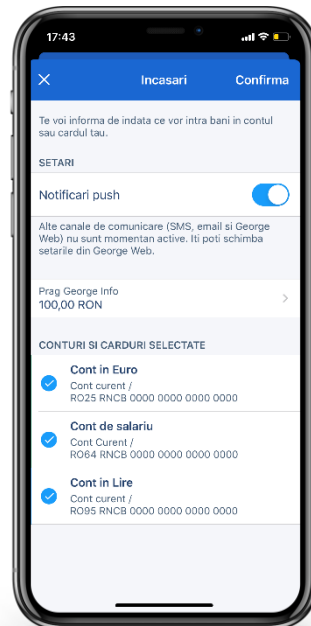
17:43

Incasari

Confirma

Te voi informa de indata ce vor intra bani in contul sau cardul tau.

SETARI

Notificari push

Alte canale de comunicare (SMS, email si George Web) nu sunt momentan active. Iti poti schimba setarile din George Web.

Prag George Info
100,00 RON

CONTURI SI CARDURI SELECTATE

Cont in Euro
Cont curent /
RO25 RNCB 0000 0000 0000 0000

Cont de salariu
Cont Curent /
RO64 RNCB 0000 0000 0000 0000

Cont in Lire
Cont curent /
RO95 RNCB 0000 0000 0000 0000